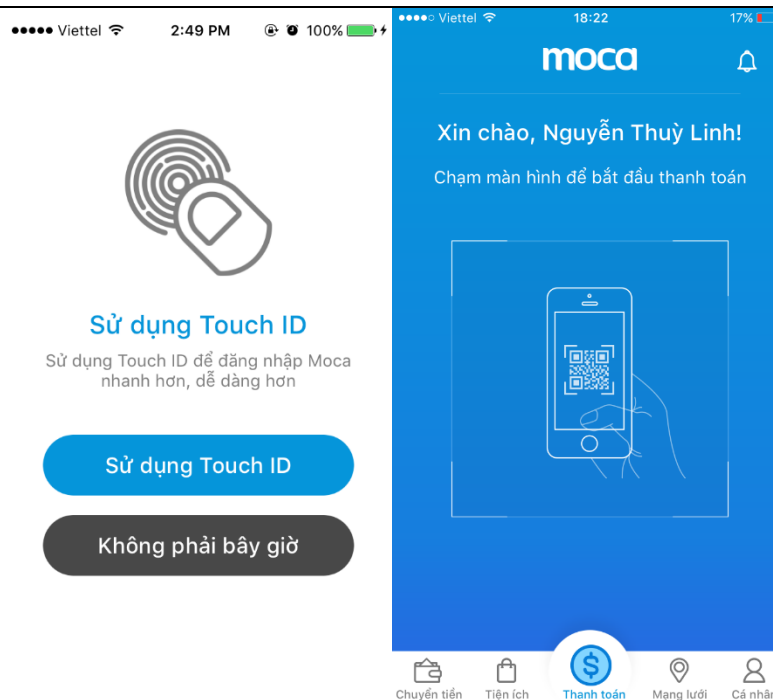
●●●●● Viettel 2:49 PM 100%

Sử dụng Touch ID

Sử dụng Touch ID để đăng nhập Moca nhanh hơn, dễ dàng hơn

Sử dụng Touch ID

Không phải bây giờ

●●●●○ Viettel 18:22 17%

moca

Xin chào, Nguyễn Thuỳ Linh!

Chạm màn hình để bắt đầu thanh toán

Chuyển tiền Tiện ích Thanh toán Mạng lưới Cá nhân